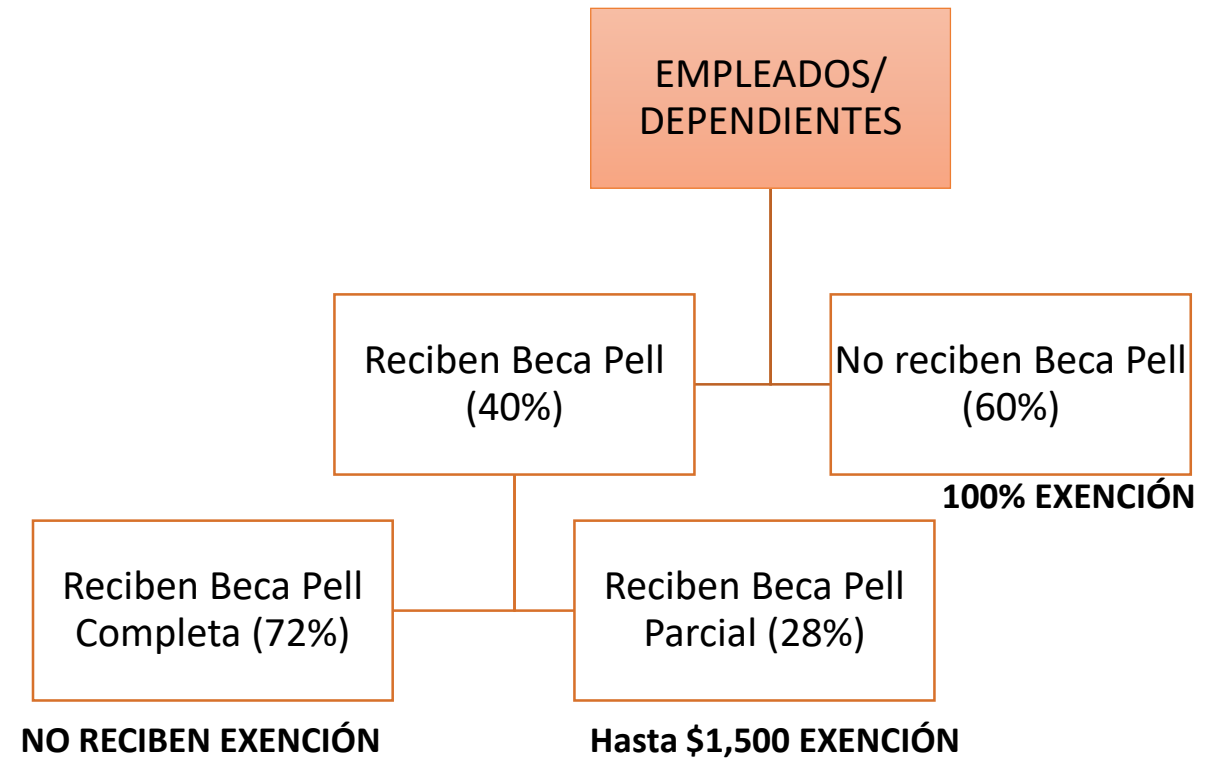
EMPLEADOS/
DEPENDIENTES

Reciben Beca Pell
(40%)

No reciben Beca Pell
(60%)

100% EXENCIÓN

Reciben Beca Pell
Completa (72%)

NO RECIBEN EXENCIÓN

Reciben Beca Pell
Parcial (28%)

Hasta $1,500 EXENCIÓN